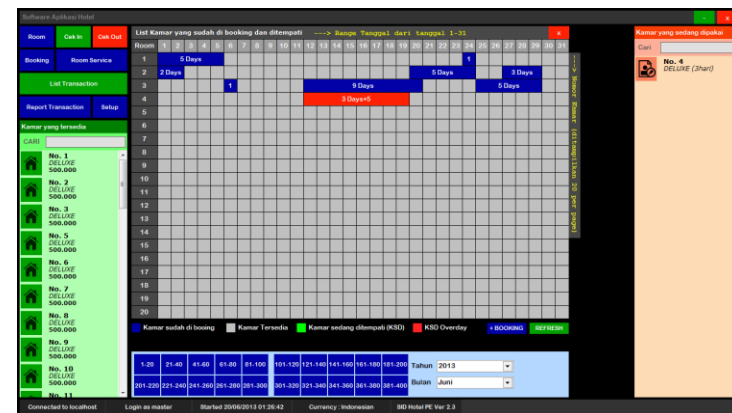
Software Aplikasi Hotel

Room | Cek In | Cek Out
Booking | Room Service
List Transaction
Report Transaction | Setup

Kamar yang tersedia
CARI

No. 1
DELUXE
500.000
No. 2
DELUXE
500.000
No. 3
DELUXE
500.000
No. 5
DELUXE
500.000
No. 6
DELUXE
500.000
No. 7
DELUXE
500.000
No. 8
DELUXE
500.000
No. 9
DELUXE
500.000
No. 10
DELUXE
500.000
No. 11

List Kamar yang sudah di booking dan ditempati ---> Range Tanggal dari tanggal 1-31

| Room | 1 | 2 | 3 | 4 | 5 | 6 | 7 | 8 | 9 | 10 | 11 | 12 | 13 | 14 | 15 | 16 | 17 | 18 | 19 | 20 | 21 | 22 | 23 | 24 | 25 | 26 | 27 | 28 | 29 | 30 | 31 |
|---|---|---|---|---|---|---|---|---|---|---|---|---|---|---|---|---|---|---|---|---|---|---|---|---|---|---|---|---|---|---|---|
| 1 | 5 Days | | | | | | | | | | | | | | | | | | | | | | | 1 | | | | | | | |
| 2 | 2 Days | | | | | | | | | | | | | | | | | | | | 5 Days | | | | | | 3 Days | | | | |
| 3 | | | | | | 1 | | | | | | 9 Days | | | | | | | | | | | | | 5 Days | | | | | | |
| 4 | | | | | | | | | | | | 3 Days+5 | | | | | | | | | | | | | | | | | | | |
| 5 | | | | | | | | | | | | | | | | | | | | | | | | | | | | | | | |
| 6 | | | | | | | | | | | | | | | | | | | | | | | | | | | | | | | |
| 7 | | | | | | | | | | | | | | | | | | | | | | | | | | | | | | | |
| 8 | | | | | | | | | | | | | | | | | | | | | | | | | | | | | | | |
| 9 | | | | | | | | | | | | | | | | | | | | | | | | | | | | | | | |
| 10 | | | | | | | | | | | | | | | | | | | | | | | | | | | | | | | |
| 11 | | | | | | | | | | | | | | | | | | | | | | | | | | | | | | | |
| 12 | | | | | | | | | | | | | | | | | | | | | | | | | | | | | | | |
| 13 | | | | | | | | | | | | | | | | | | | | | | | | | | | | | | | |
| 14 | | | | | | | | | | | | | | | | | | | | | | | | | | | | | | | |
| 15 | | | | | | | | | | | | | | | | | | | | | | | | | | | | | | | |
| 16 | | | | | | | | | | | | | | | | | | | | | | | | | | | | | | | |
| 17 | | | | | | | | | | | | | | | | | | | | | | | | | | | | | | | |
| 18 | | | | | | | | | | | | | | | | | | | | | | | | | | | | | | | |
| 19 | | | | | | | | | | | | | | | | | | | | | | | | | | | | | | | |
| 20 | | | | | | | | | | | | | | | | | | | | | | | | | | | | | | | |

---> Nomor Kamar (ditampilkan 20 per page)

Kamar sudah di booing | Kamar Tersedia | Kamar sedang ditempati (KSD) | KSD Overday | + BOOKING | REFRESH

1-20 | 21-40 | 41-60 | 61-80 | 81-100 | 101-120 | 121-140 | 141-160 | 161-180 | 181-200
201-220 | 221-240 | 241-260 | 261-280 | 281-300 | 301-320 | 321-340 | 341-360 | 361-380 | 381-400
Tahun 2013
Bulan Juni

Kamar yang sedang dipakai
Cari
No. 4
DELUXE (3hari)

Connected to localhost | Login as master | Started 20/06/2013 01:26:42 | Currency : Indonesian | BID Hotel PE Ver 2.3